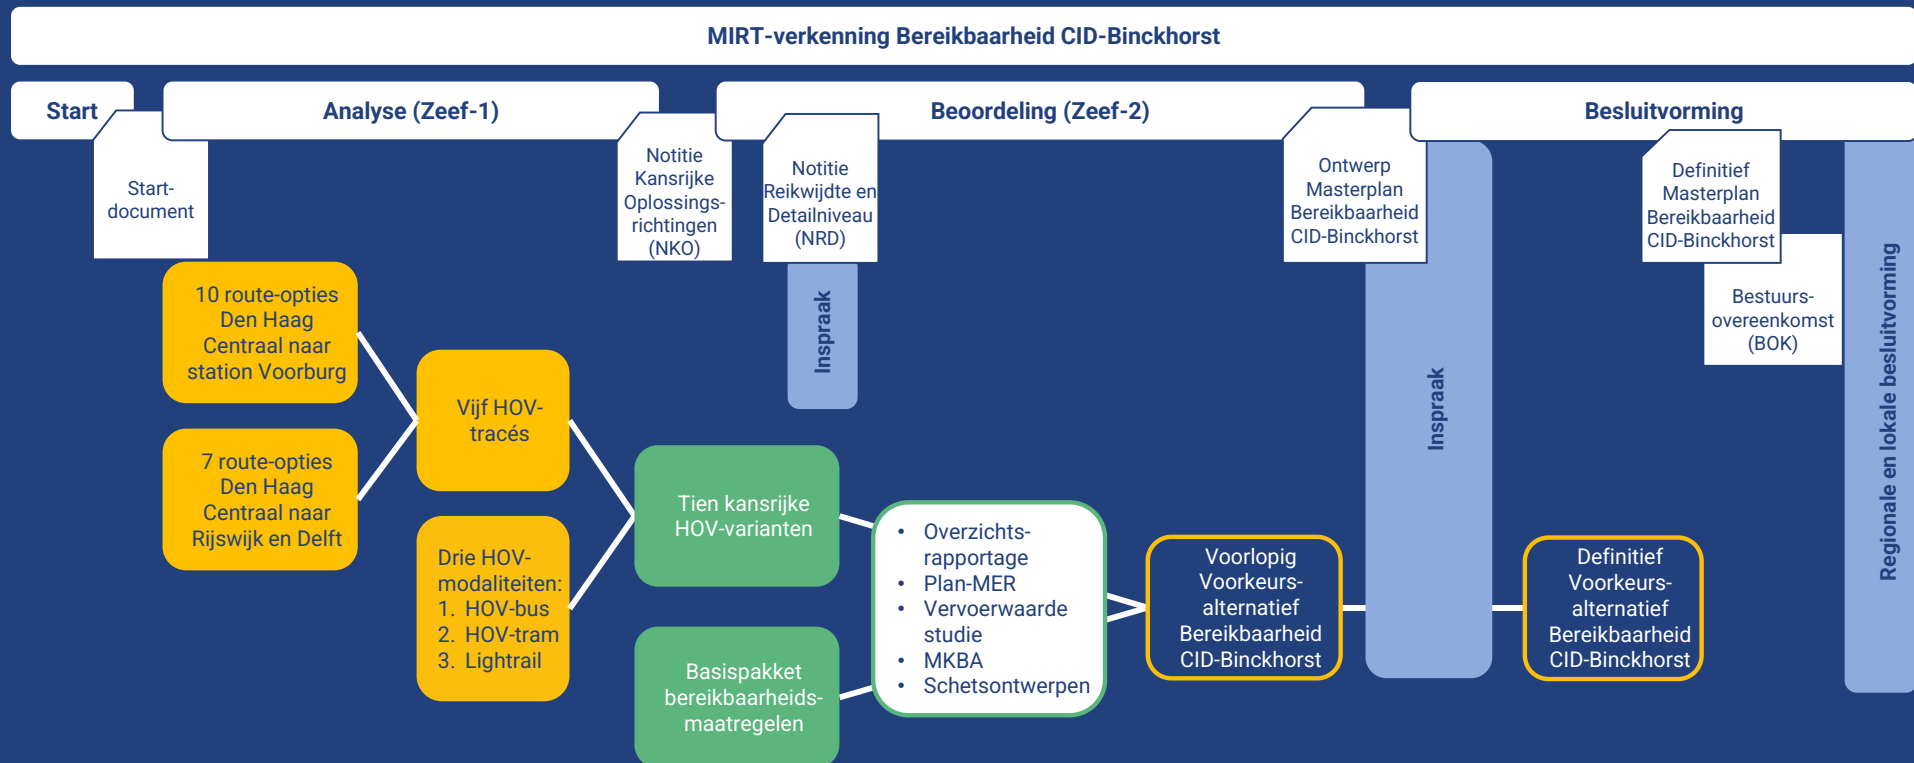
MIRT-verkenning Bereikbaarheid CID-Binckhorst

Start

Analyse (Zeef-1)

Beoordeling (Zeef-2)

Besluitvorming

Start-document

Notitie Kansrijke Oplossings-richtingen (NKO)

Notitie Reikwijdte en Detailniveau (NRD)

Ontwerp Masterplan Bereikbaarheid CID-Binckhorst

Definitief Masterplan Bereikbaarheid CID-Binckhorst

Bestuurs-overeenkomst (BOK)

Inspraak

Inspraak

Regionale en lokale besluitvorming

10 route-opties Den Haag Centraal naar station Voorburg

7 route-opties Den Haag Centraal naar Rijswijk en Delft

Vijf HOV-tracés

Drie HOV-modaliteiten:
1. HOV-bus
2. HOV-tram
3. Lightrail

Tien kansrijke HOV-varianten

Basispakket bereikbaarheids-maatregelen

- Overzichts-rapportage
- Plan-MER
- Vervoerwaarde studie
- MKBA
- Schetsontwerpen

Voorlopig Voorkeurs-alternatief Bereikbaarheid CID-Binckhorst

Definitief Voorkeurs-alternatief Bereikbaarheid CID-Binckhorst